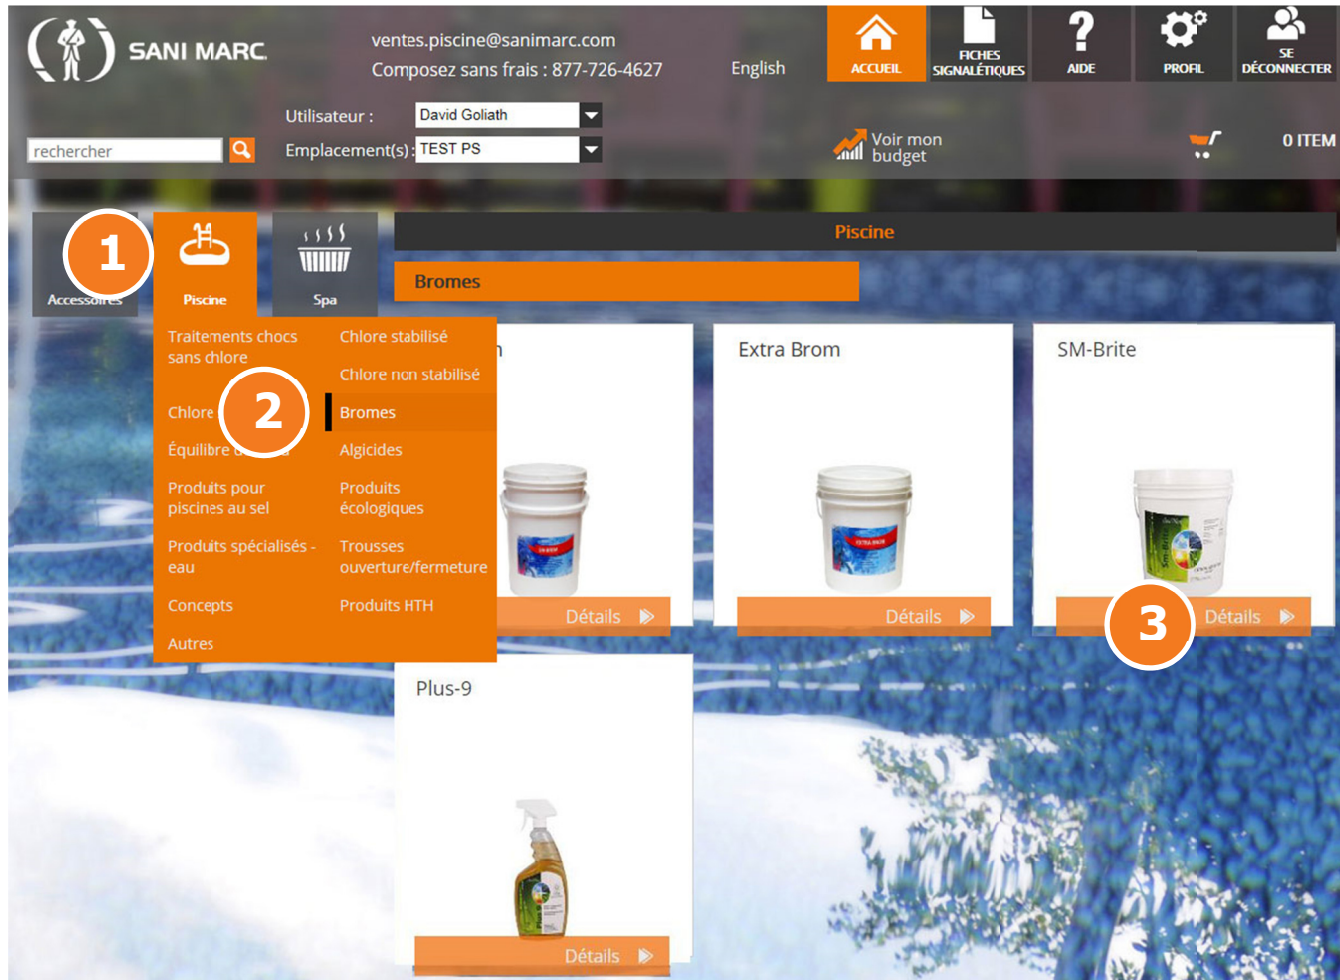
SANI MARC

ventes.piscine@sanimarc.com
Composez sans frais : 877-726-4627

English

ACCUEIL
FICHES SIGNALÉTIQUES
AIDE
PROFIL
SE DÉCONNECTER

Utilisateur : David Goliath
Emplacement(s) : TEST PS

rechercher

Voir mon budget

0 ITEM

1
Accessoires
Piscine
Spa

Piscine

Bromes

Traitements chocs sans chlore
Chlore
2
Équilibre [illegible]
Produits pour piscines au sel
Produits spécialisés - eau
Concepts
Autres

Chlore stabilisé
Chlore non stabilisé
Bromes
Algicides
Produits écologiques
Trousses ouverture/fermeture
Produits HTH

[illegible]
Détails

Extra Brom
Détails

SM-Brite
3
Détails

Plus-9
Détails